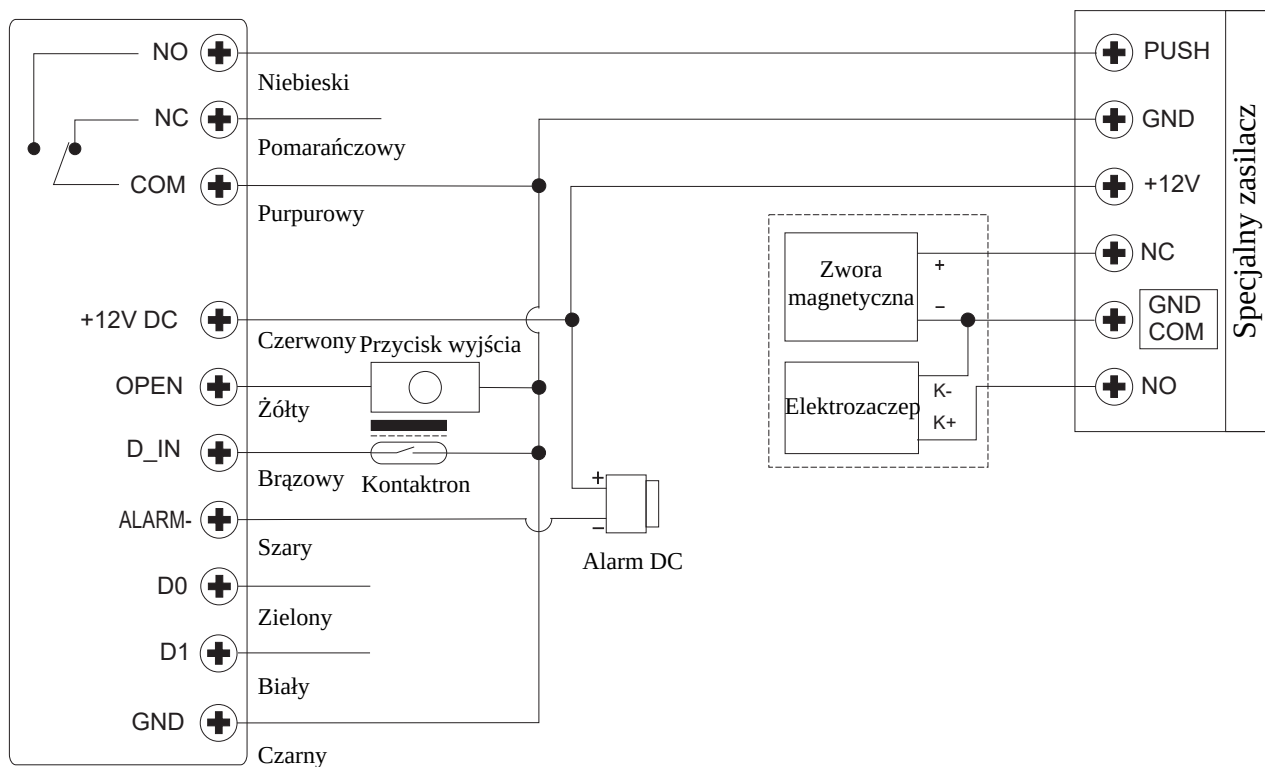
NO
Niebieski
NC
Pomarańczowy
COM
Purpurowy
+12V DC
Czerwony
Przycisk wyjścia
OPEN
Żółty
D_IN
Brązowy
Kontaktron
ALARM-
Szary
D0
Zielony
D1
Biały
GND
Czarny

+
−
Alarm DC

Zwora magnetyczna
+
−
Elektrozaczep
K-
K+

PUSH
GND
+12V
NC
GND COM
NO
Specjalny zasilacz